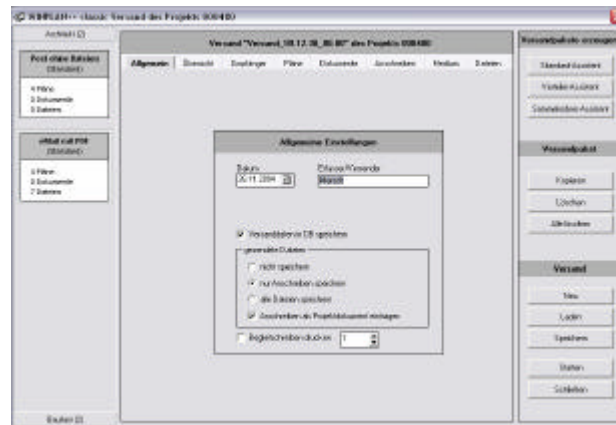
KIMFLEX classic Versand des Projekts 000400

Archiv (2)

Post ohne Dateien (Standard)

4 Pläne
3 Dokumente
0 Dateien

eMail mit PDF (Standard)

4 Pläne
3 Dokumente
2 Dateien

Bauherr (2)

Versand "Versand_08.12.20_00.00" des Projekts 000400

Allgemein | Übersicht | Empfänger | Pläne | Dokumente | Anschreiben | Medien | Dateien

Allgemeine Einstellungen

Datum
26.11.2004

Erfasser/Versender
Merkel

Versanddaten in DB speichern

generierte Dateien
nicht speichern
nur Anschreiben speichern
alle Dateien speichern
Anschreiben als Projektdokument einlegen

Begleitschreiben drucken 1

Versandpakete erzeugen

Standard-Assistent
Vorlagen-Assistent
Sammeldateien-Assistent

Versandpaket

Kopieren
Löschen
Aktivieren

Versand

Neu
Laden
Speichern

Starten
Schließen